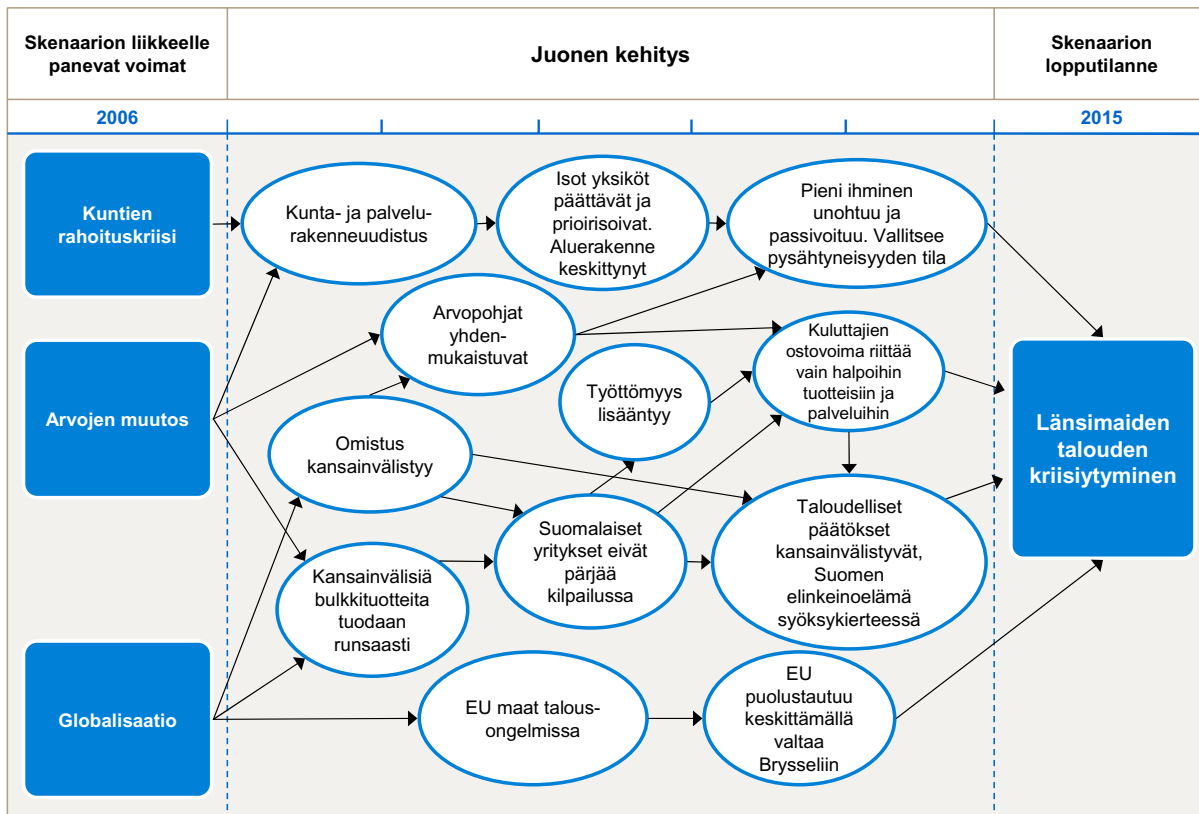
Skenaarion liikkeelle panevat voimat

Juonen kehitys

Skenaarion lopputilanne

2006

2015

Kuntien rahoituskriisi

Arvojen muutos

Globalisaatio

Kunta- ja palvelurakenneuudistus

Isot yksiköt päättävät ja prioirisoivat. Aluerakenne keskittynyt

Pieni ihminen unohtuu ja passivoituu. Vallitsee pysähtyneisyyden tila

Arvopohjat yhdenmukaistuvat

Kuluttajien ostovoima riittää vain halpoihin tuotteisiin ja palveluihin

Työttömyys lisääntyy

Omistus kansainvälistyy

Suomalaiset yritykset eivät pärjää kilpailussa

Taloudelliset päätökset kansainvälistyvät, Suomen elinkeinoelämä syöksykierteessä

Kansainvälisiä bulkkituotteita tuodaan runsaasti

EU maat talousongelmissa

EU puolustautuu keskittämällä valtaa Brysseliin

Länsimaiden talouden kriisiytyminen